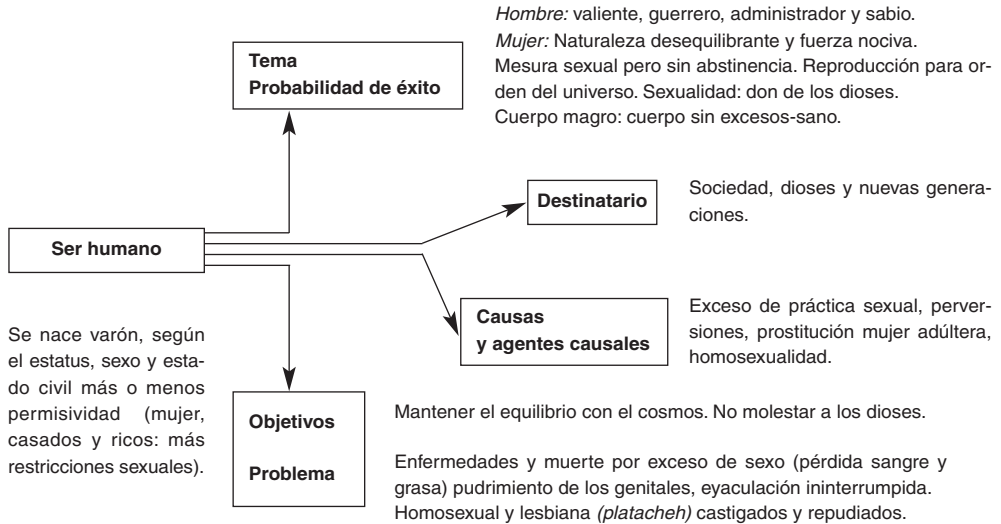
*Hombre:* valiente, guerrero, administrador y sabio.
*Mujer:* Naturaleza desequilibrante y fuerza nociva.
Mesura sexual pero sin abstinencia. Reproducción para orden del universo. Sexualidad: don de los dioses.
Cuerpo magro: cuerpo sin excesos-sano.

Tema
Probabilidad de éxito

Destinatario

Sociedad, dioses y nuevas generaciones.

Ser humano

Causas
y agentes causales

Exceso de práctica sexual, perversiones, prostitución mujer adúltera, homosexualidad.

Se nace varón, según el estatus, sexo y estado civil más o menos permisividad (mujer, casados y ricos: más restricciones sexuales).

Objetivos

Problema

Mantener el equilibrio con el cosmos. No molestar a los dioses.

Enfermedades y muerte por exceso de sexo (pérdida sangre y grasa) pudrimiento de los genitales, eyaculación ininterrumpida. Homosexual y lesbiana *(platacheh)* castigados y repudiados.